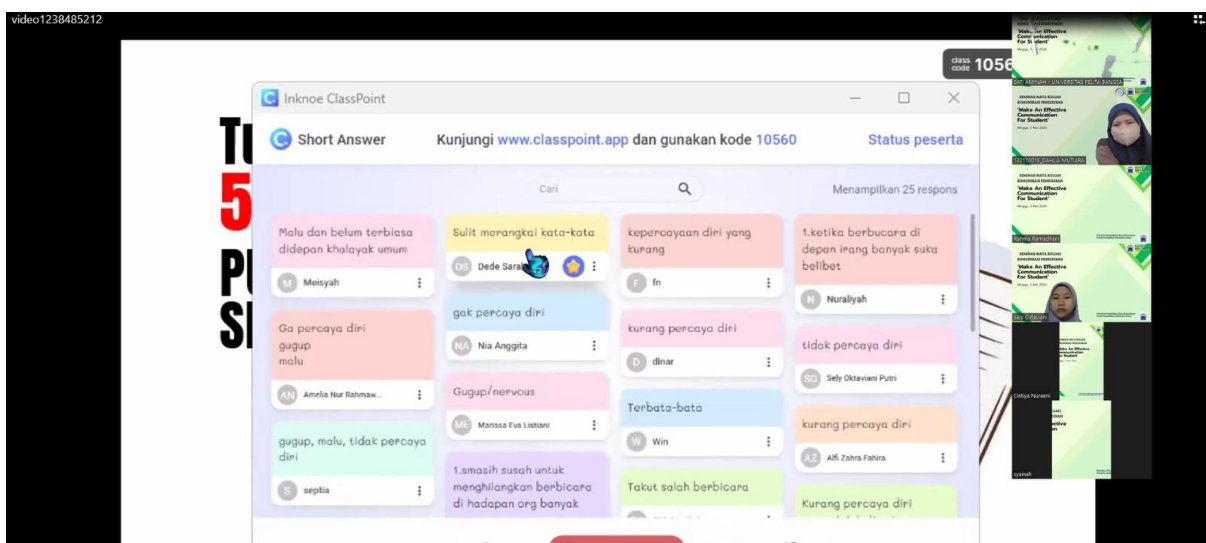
video1238485212

class code 1056

Inknoe ClassPoint

Short Answer

Kunjungi www.classpoint.app dan gunakan kode 10560

Status peserta

Cari

Menampilkan 25 respons

TU
5
PU
SI

Malu dan belum terbiasa didepan khalayak umum

M Meisyah

Ga percaya diri
gugup
malu

AN Amelia Nur Rahmaw...

gugup, malu, tidak percaya diri

S septia

Sulit merangkai kata-kata

DS Dede Sara

gak percaya diri

NA Nia Anggita

Gugup/nervous

ME Marissa Eva Listiani

1.smasih susah untuk menghilangkan berbicara di hadapan org banyak

keperacayaan diri yang kurang

F fn

kurang percaya diri

D dinar

Terbata-bata

W Win

Takut salah berbicara

1.ketika berbucara di depan irang banyak suka belibet

N Nuraliyah

tidak percaya diri

SO Sely Oktaviani Putri

kurang percaya diri

AZ Alfi Zahra Fahira

Kurang percaya diri

SEMINAR MATA KULIAH KOMUNIKASI PENDIDIKAN
"Make An Effective Communication For Student"

SITI AMINAH - UNIVERSITAS PELITA BANGSA

Rahma Ramadhani

Sely Oktaviani

Cintya Nurani

syanah